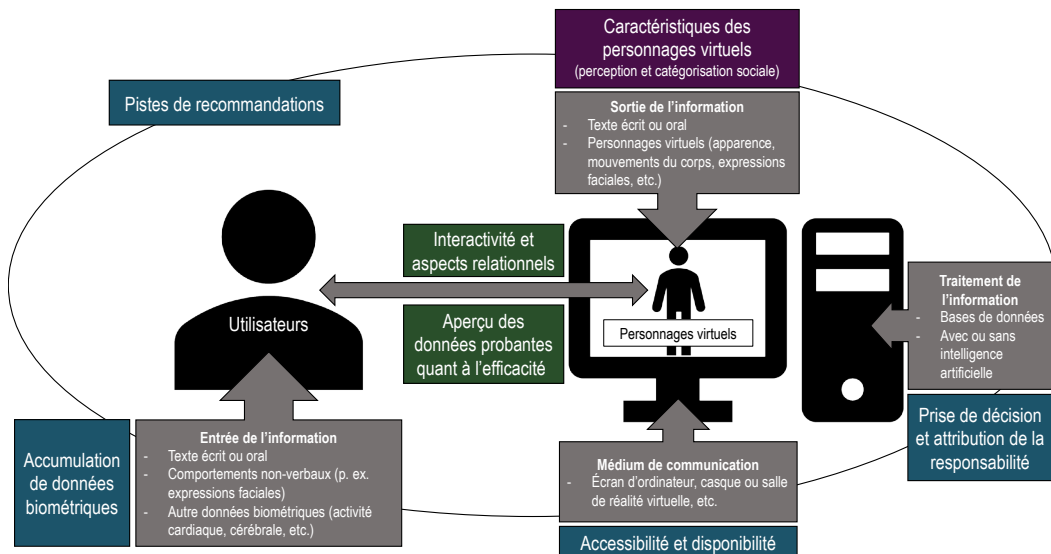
Caractéristiques des personnages virtuels
(perception et catégorisation sociale)

Pistes de recommandations

Sortie de l'information
- Texte écrit ou oral
- Personnages virtuels (apparence, mouvements du corps, expressions faciales, etc.)

Interactivité et aspects relationnels

Utilisateurs

Aperçu des données probantes quant à l'efficacité

Personnages virtuels

Traitement de l'information
- Bases de données
- Avec ou sans intelligence artificielle

Prise de décision et attribution de la responsabilité

Accumulation de données biométriques

Entrée de l'information
- Texte écrit ou oral
- Comportements non-verbaux (p. ex. expressions faciales)
- Autre données biométriques (activité cardiaque, cérébrale, etc.)

Médium de communication
- Écran d'ordinateur, casque ou salle de réalité virtuelle, etc.

Accessibilité et disponibilité